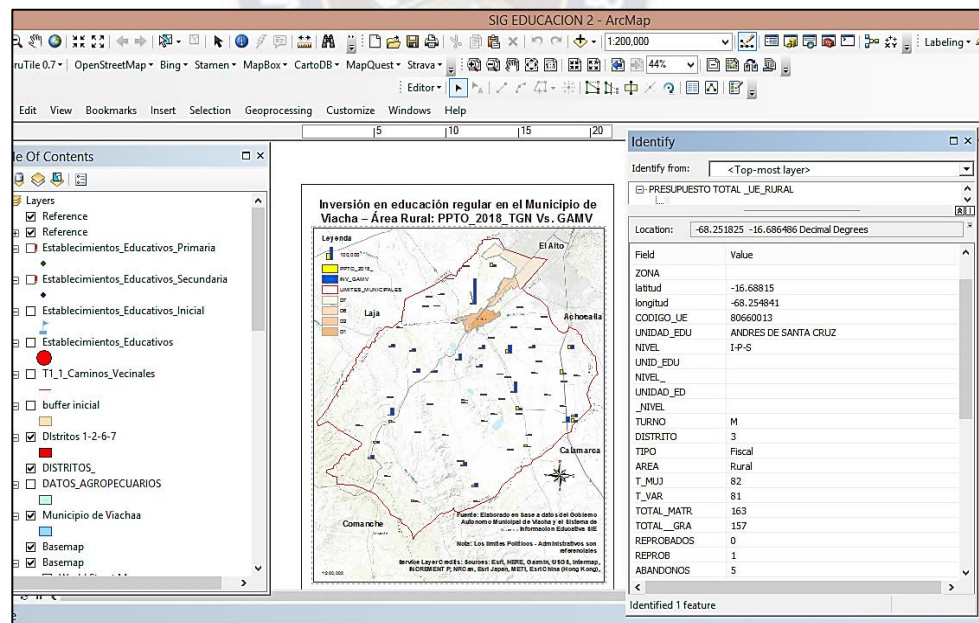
SIG EDUCACION 2 - ArcMap

1:200,000

Labeling

ruTile 0.7 · OpenStreetMap · Bing · Stamen · MapBox · CartoDB · MapQuest · Strava ·

44%

Editor·

Edit View Bookmarks Insert Selection Geoprocessing Customize Windows Help

5 10 15 20

le Of Contents

Layers
Reference
Reference
Establecimientos_Educativos_Primaria
Establecimientos_Educativos_Secundaria
Establecimientos_Educativos_Inicial
Establecimientos_Educativos
T1_1_Caminos_Vecinales
buffer inicial
Distritos 1-2-6-7
DISTRITOS_
DATOS_AGROPECUARIOS
Municipio de Viachaa
Basemap
Basemap

Inversión en educación regular en el Municipio de Viacha – Área Rural: PPTO_2018_TGN Vs. GAMV

Leyenda
PPTO_2018_
INV_GAMV
LIMITES_MUNICIPALES
D7
D6
D2
D1

El Alto
Laja
Achocalla
Calamarca
Comanche

Fuente: Elaborado en base a datos del Gobierno Autonomo Municipal de Viacha y el Sistema de Informacion Educativo SIE

Nota: Los limites Politicos - Administrativos son referenciales

Service Layer Credits: Sources: Esri, HERE, Garmin, USGS, Intermap, INCREMENT P, NRCan, Esri Japan, METI, Esri China (Hong Kong),

Identify

Identify from: <Top-most layer>

PRESUPUESTO TOTAL _UE_RURAL

Location: -68.251825 -16.686486 Decimal Degrees

| Field | Value |
|---|---|
| ZONA | |
| latitud | -16.68815 |
| longitud | -68.254841 |
| CODIGO_UE | 80660013 |
| UNIDAD_EDU | ANDRES DE SANTA CRUZ |
| NIVEL | I-P-S |
| UNID_EDU | |
| NIVEL_ | |
| UNIDAD_ED | |
| _NIVEL | |
| TURNO | M |
| DISTRITO | 3 |
| TIPO | Fiscal |
| AREA | Rural |
| T_MUJ | 82 |
| T_VAR | 81 |
| TOTAL_MATR | 163 |
| TOTAL__GRA | 157 |
| REPROBADOS | 0 |
| REPROB | 1 |
| ABANDONOS | 5 |

Identified 1 feature